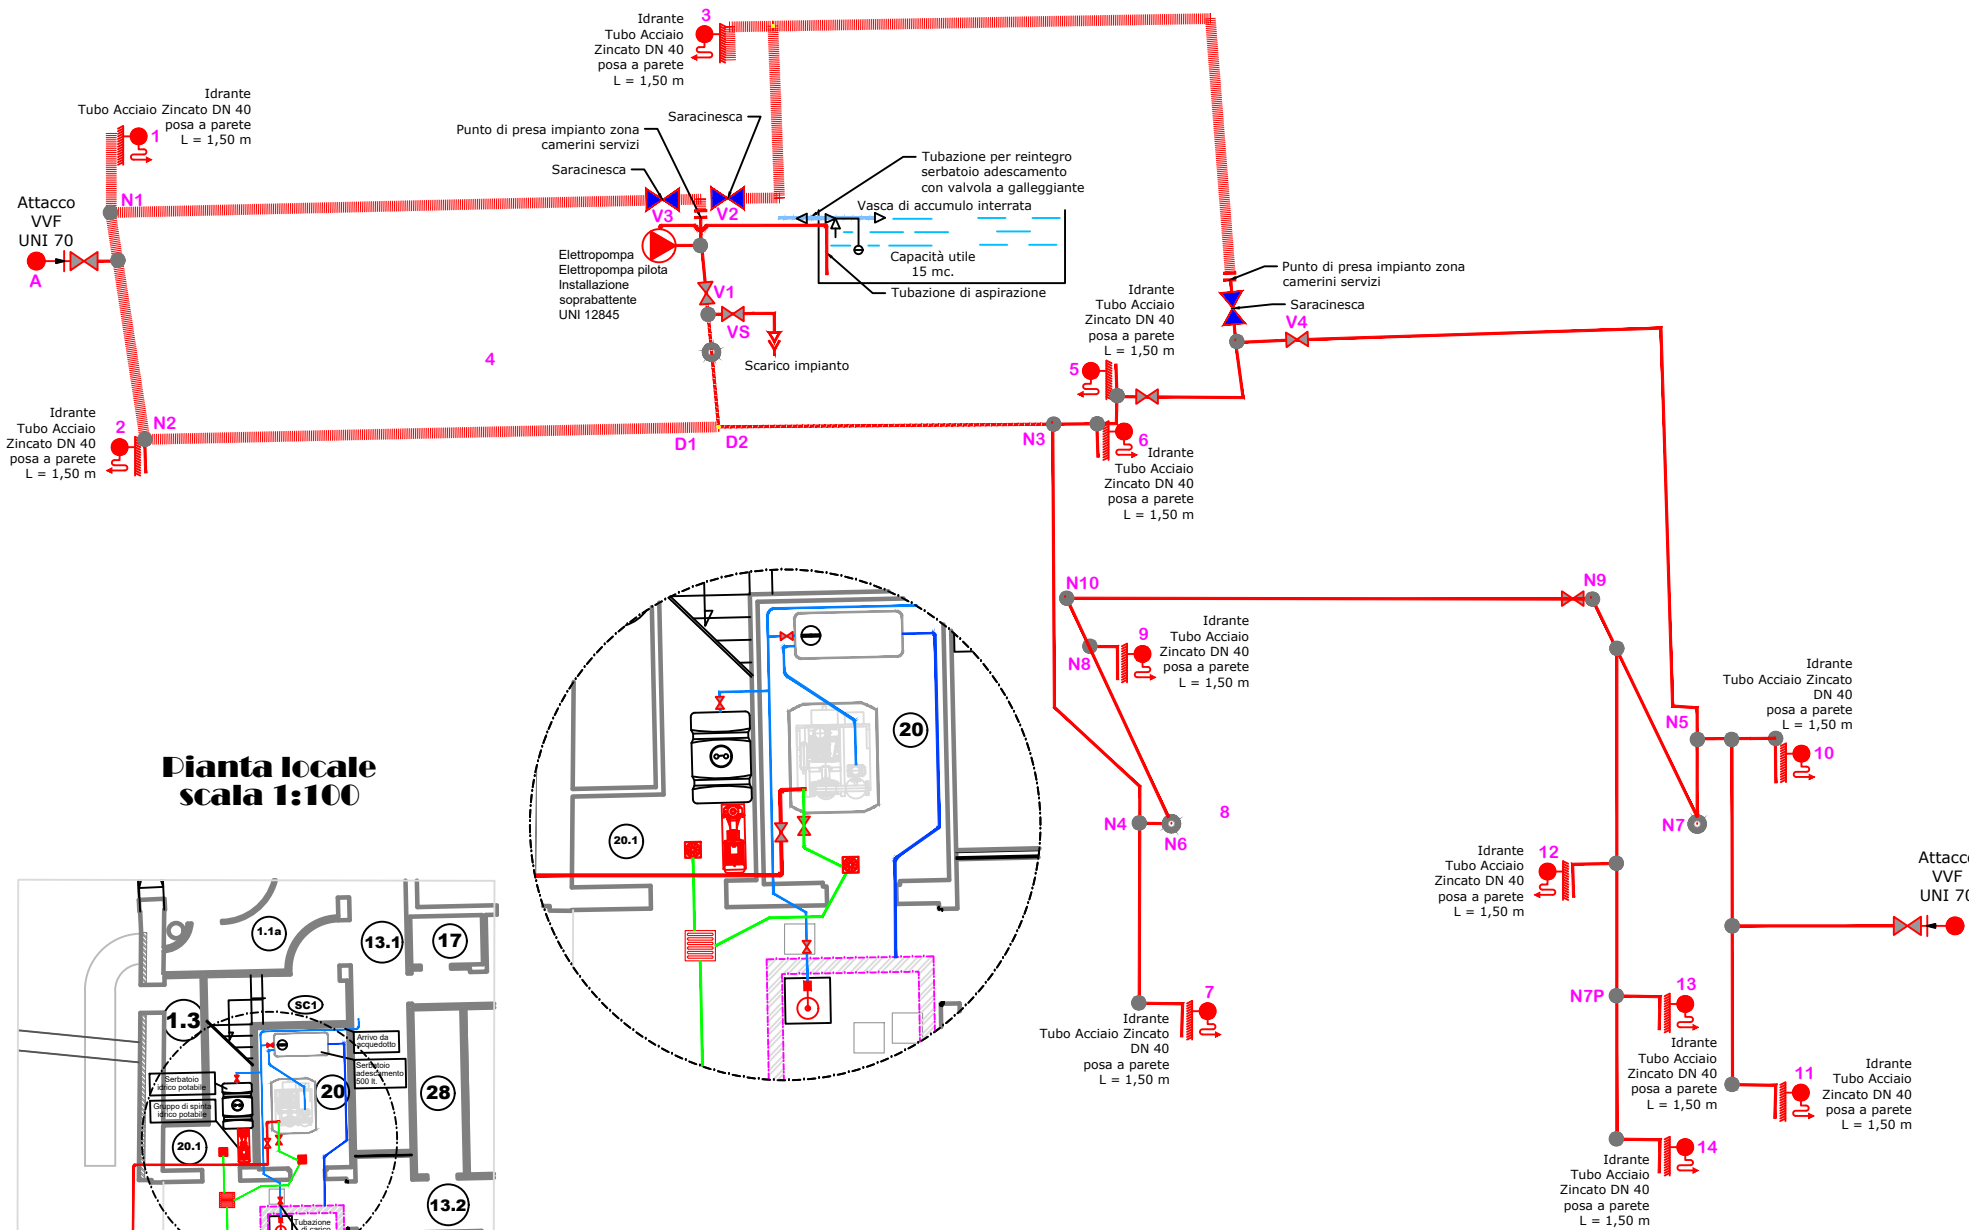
3
Idrante
Tubo Acciaio
Zincato DN 40
posa a parete
L = 1,50 m

Idrante
Tubo Acciaio Zincato DN 40
posa a parete
L = 1,50 m
1

Punto di presa impianto zona
camerini servizi

Saracinesca

Saracinesca

Tubazione per reintegro
serbatoio adescamento
con valvola a galleggiante

Vasca di accumulo interrata

Attacco
VVF
UNI 70
A

N1

V3
V2

Elettropompa
Elettropompa pilota
Installazione
soprabattente
UNI 12845

Capacità utile
15 mc.

Tubazione di aspirazione

V1
VS

Scarico impianto

4

Punto di presa impianto zona
camerini servizi

Saracinesca
V4

Idrante
Tubo Acciaio
Zincato DN 40
posa a parete
L = 1,50 m
5

Idrante
Tubo Acciaio
Zincato DN 40
posa a parete
L = 1,50 m
2

N2

D1
D2

N3

6
Idrante
Tubo Acciaio
Zincato DN 40
posa a parete
L = 1,50 m

N10
N9

9
Idrante
Tubo Acciaio
Zincato DN 40
posa a parete
L = 1,50 m

N8

Idrante
Tubo Acciaio Zincato
DN 40
posa a parete
L = 1,50 m

N5
10

Pianta locale
scala 1:100

20

20.1

8

N4
N6

N7

Idrante
Tubo Acciaio
Zincato DN 40
posa a parete
L = 1,50 m
12

Attacco
VVF
UNI 70

1.1a
13.1
17
SC1
1.3
Arrivo da acquedotto
Serbatoio adescamento 500 lt.
Serbatoio idrico potabile
Gruppo di spinta idrico potabile
20
28
20.1
13.2
Tubazione di carico

7
Idrante
Tubo Acciaio Zincato
DN 40
posa a parete
L = 1,50 m

N7P
13
Idrante
Tubo Acciaio
Zincato DN 40
posa a parete
L = 1,50 m

11
Idrante
Tubo Acciaio
Zincato DN 40
posa a parete
L = 1,50 m

14
Idrante
Tubo Acciaio
Zincato DN 40
posa a parete
L = 1,50 m